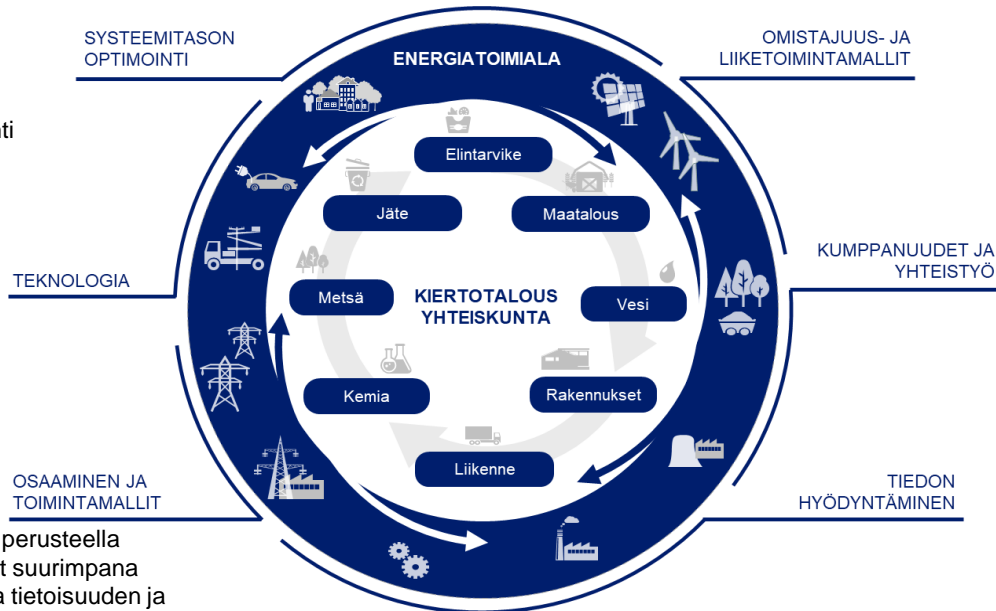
SYSTEEMITASON OPTIMOINTI

ENERGIATOIMIALA

OMISTAJUUS- JA LIIKETOIMINTAMALLIT

ti

Elintarvike

Jäte

Maatalous

KUMPPANUUDET JA YHTEISTYÖ

TEKNOLOGIA

Metsä

KIERTOTALOUS YHTEISKUNTA

Vesi

Kemia

Rakennukset

Liikenne

OSAAMINEN JA TOIMINTAMALLIT

TIEDON HYÖDYNTÄMINEN

perusteella
t suurimpana
a tietoisuuden ja